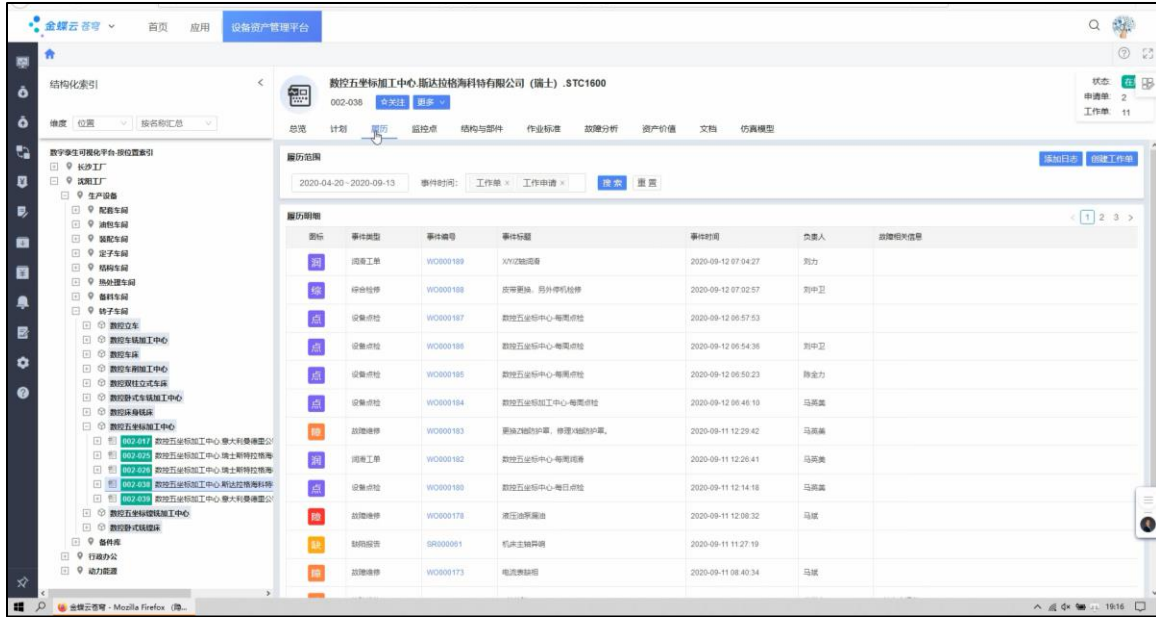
金蝶云苍穹 首页 应用 设备资产管理平台

结构化索引
维度 位置 按名称汇总
数字孪生可视化平台-按位置索引
长沙工厂
沈阳工厂
生产设备
配套车间
油包车间
装配车间
定子车间
结构车间
热处理车间
备料车间
转子车间
数控立车
数控车铣加工中心
数控车床
数控车削加工中心
数控双柱立式车床
数控卧式车铣加工中心
数控床身铣床
数控五坐标加工中心
002-017 数控五坐标加工中心.意大利曼德里公
002-025 数控五坐标加工中心.瑞士斯特拉格海
002-026 数控五坐标加工中心.瑞士斯特拉格海
002-038 数控五坐标加工中心.斯达拉格海科特
002-039 数控五坐标加工中心.意大利曼德里公
数控五坐标镗铣加工中心
数控卧式镗铣床
备件库
行政办公
动力能源

数控五坐标加工中心.斯达拉格海科特有限公司（瑞士）.STC1600
002-038 关注 更多
状态: 在
申请单: 2
工作单: 11
总览 计划 履历 监控点 结构与部件 作业标准 故障分析 资产价值 文档 仿真模型

履历范围
2020-04-20 ~ 2020-09-13 事件时间: 工作单 × 工作申请 × 搜索 重置
添加日志 创建工作单

履历明细
1 2 3 >

| 图标 | 事件类型 | 事件编号 | 事件标题 | 事件时间 | 负责人 | 故障相关信息 |
|---|---|---|---|---|---|---|
| 润 | 润滑工单 | WO000189 | X/Y/Z轴润滑 | 2020-09-12 07:04:27 | 刘力 | |
| 综 | 综合检修 | WO000188 | 皮带更换、另外停机检修 | 2020-09-12 07:02:57 | 刘中卫 | |
| 点 | 设备点检 | WO000187 | 数控五坐标中心-每周点检 | 2020-09-12 06:57:53 | | |
| 点 | 设备点检 | WO000186 | 数控五坐标中心-每周点检 | 2020-09-12 06:54:36 | 刘中卫 | |
| 点 | 设备点检 | WO000185 | 数控五坐标中心-每周点检 | 2020-09-12 06:50:23 | 陈金力 | |
| 点 | 设备点检 | WO000184 | 数控五坐标加工中心-每周点检 | 2020-09-12 06:46:10 | 马英美 | |
| 障 | 故障维修 | WO000183 | 更换Z轴防护罩，修理X轴防护罩。 | 2020-09-11 12:29:42 | 马英美 | |
| 润 | 润滑工单 | WO000182 | 数控五坐标中心-每周润滑 | 2020-09-11 12:26:41 | 马英美 | |
| 点 | 设备点检 | WO000180 | 数控五坐标中心-每日点检 | 2020-09-11 12:14:18 | 马英美 | |
| 障 | 故障维修 | WO000178 | 液压油泵漏油 | 2020-09-11 12:08:32 | 马斌 | |
| 缺 | 缺陷报告 | SR000061 | 机床主轴异响 | 2020-09-11 11:27:19 | | |
| 障 | 故障维修 | WO000173 | 电流表缺相 | 2020-09-11 08:40:34 | 马斌 | |

金蝶云苍穹 - Mozilla Firefox (隐...
19:16